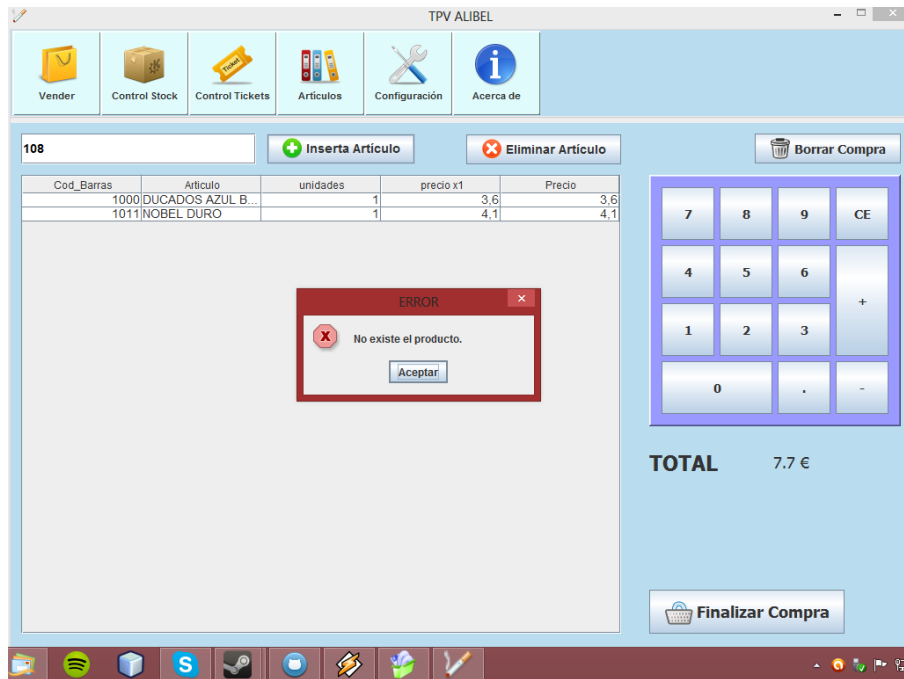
TPV ALIBEL

Vender
Control Stock
Control Tickets
Artículos
Configuración
Acerca de

108

Inserta Artículo

Eliminar Artículo

Borrar Compra

| Cod_Barras | Articulo | unidades | precio x1 | Precio |
|---|---|---|---|---|
| 1000 | DUCADOS AZUL B... | 1 | 3,6 | 3,6 |
| 1011 | NOBEL DURO | 1 | 4,1 | 4,1 |

ERROR

No existe el producto.

Aceptar

7
8
9
CE
4
5
6
+
1
2
3
0
.
-

TOTAL 7.7 €

Finalizar Compra